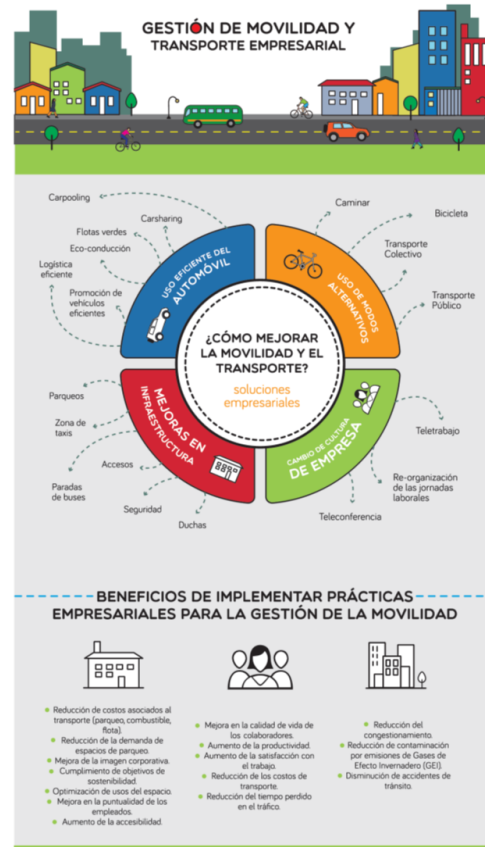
GESTIÓN DE MOVILIDAD Y TRANSPORTE EMPRESARIAL

Carpooling
Flotas verdes
Carsharing
Eco-conducción
Logística eficiente
Promoción de vehículos eficientes

USO EFICIENTE DEL AUTOMÓVIL

Caminar
Bicicleta
Transporte Colectivo
Transporte Público

USO DE MODOS ALTERNATIVOS

¿CÓMO MEJORAR LA MOVILIDAD Y EL TRANSPORTE?
soluciones empresariales

Parqueos
Zona de taxis
Accesos
Paradas de buses
Seguridad
Duchas

MEJORAS EN INFRAESTRUCTURA

Teletrabajo
Re-organización de las jornadas laborales
Teleconferencia

CAMBIO DE CULTURA DE EMPRESA

BENEFICIOS DE IMPLEMENTAR PRÁCTICAS EMPRESARIALES PARA LA GESTIÓN DE LA MOVILIDAD

Reducción de costos asociados al transporte (parqueo, combustible, flota).
Reducción de la demanda de espacios de parqueo.
Mejora de la imagen corporativa.
Cumplimiento de objetivos de sostenibilidad.
Optimización de usos del espacio.
Mejora en la puntualidad de los empleados.
Aumento de la accesibilidad.

Mejora en la calidad de vida de los colaboradores.
Aumento de la productividad.
Aumento de la satisfacción con el trabajo.
Reducción de los costos de transporte.
Reducción del tiempo perdido en el tráfico.

Reducción del congestionamiento.
Reducción de contaminación por emisiones de Gases de Efecto Invernadero (GEI).
Disminución de accidentes de tránsito.